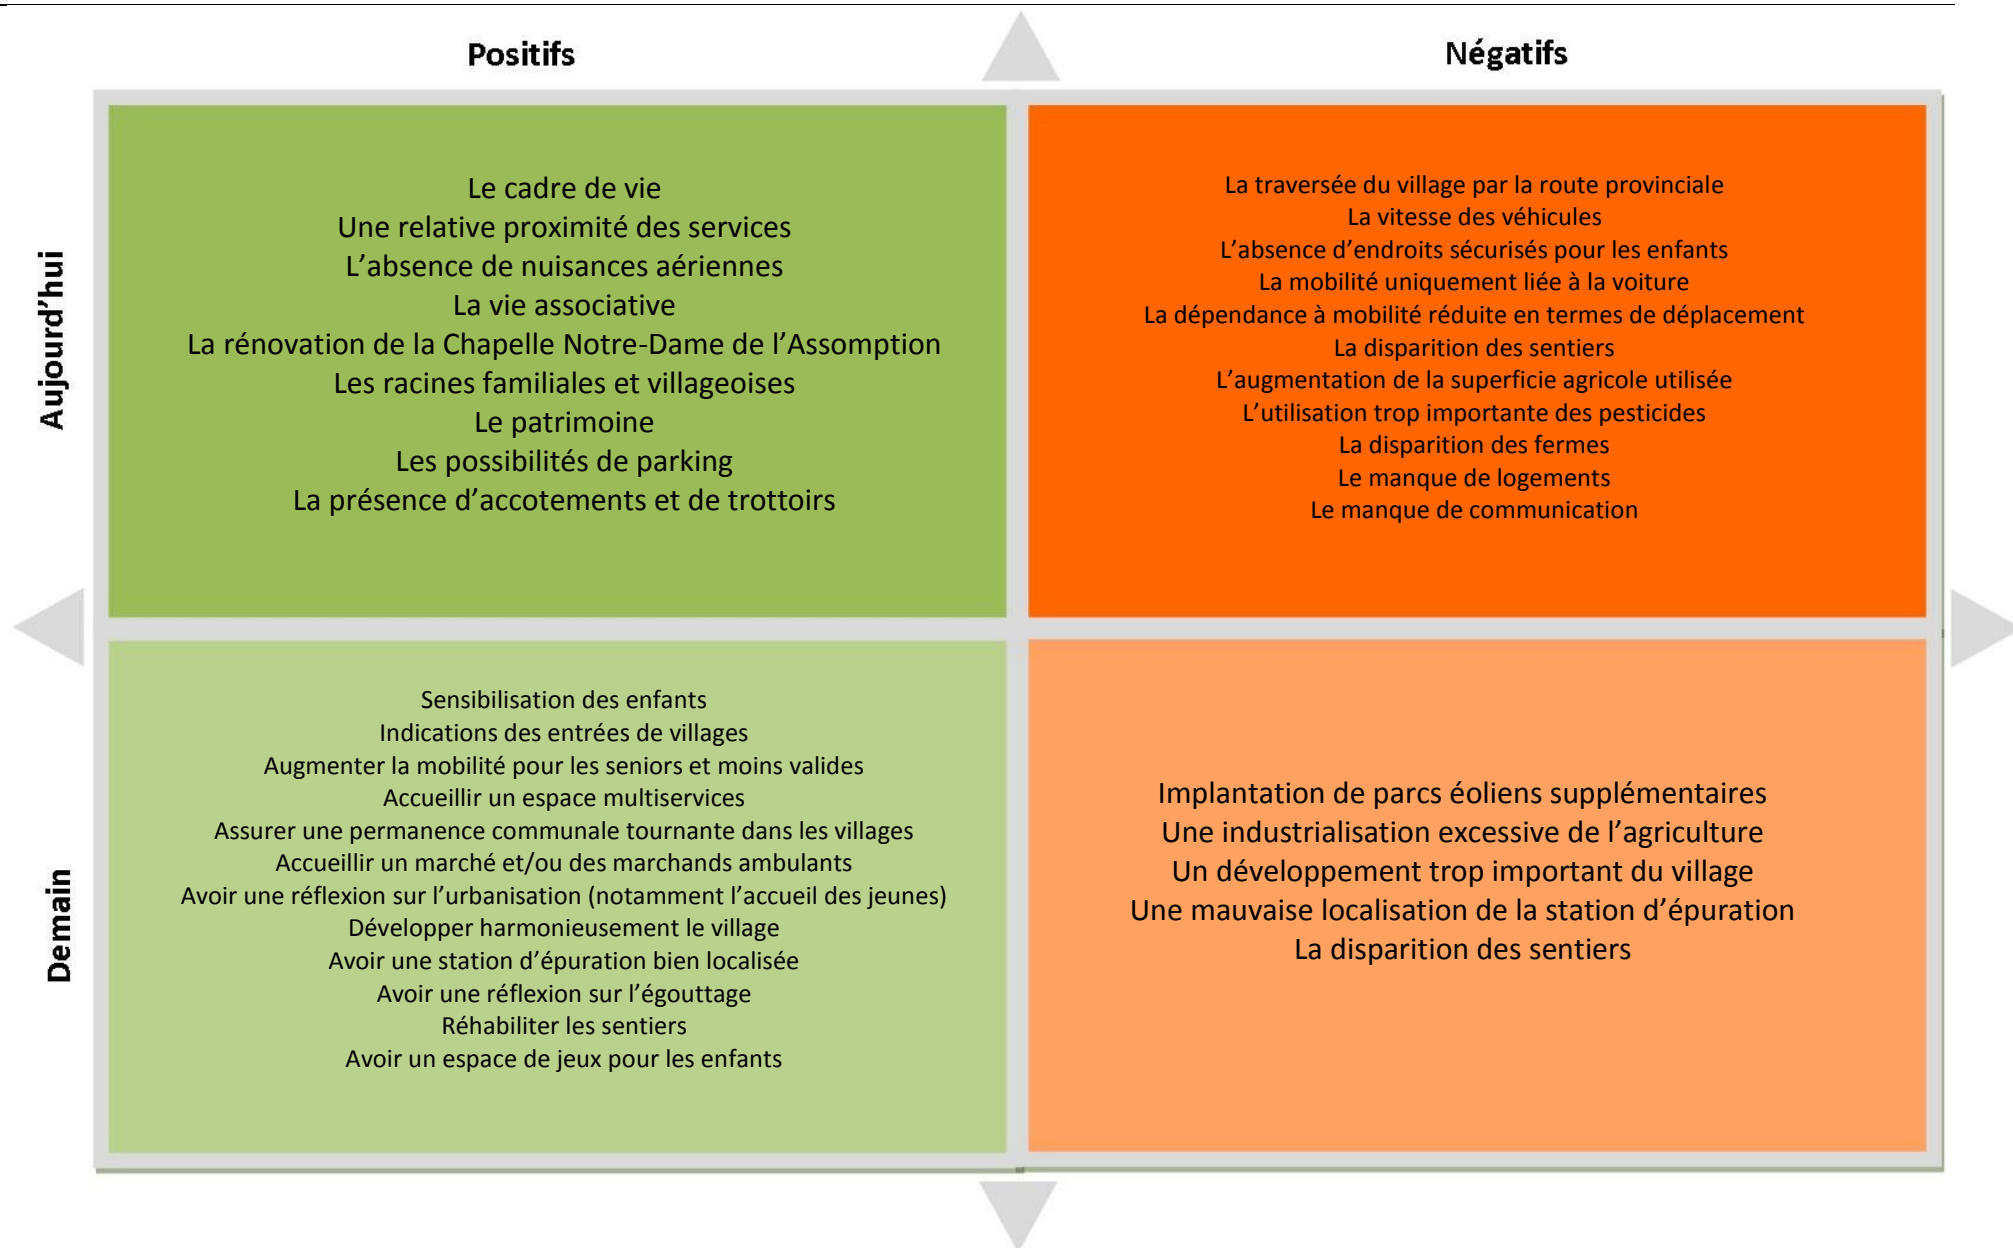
Positifs

Négatifs

Aujourd'hui

Le cadre de vie
Une relative proximité des services
L'absence de nuisances aériennes
La vie associative
La rénovation de la Chapelle Notre-Dame de l'Assomption
Les racines familiales et villageoises
Le patrimoine
Les possibilités de parking
La présence d'accotements et de trottoirs

La traversée du village par la route provinciale
La vitesse des véhicules
L'absence d'endroits sécurisés pour les enfants
La mobilité uniquement liée à la voiture
La dépendance à mobilité réduite en termes de déplacement
La disparition des sentiers
L'augmentation de la superficie agricole utilisée
L'utilisation trop importante des pesticides
La disparition des fermes
Le manque de logements
Le manque de communication

Demain

Sensibilisation des enfants
Indications des entrées de villages
Augmenter la mobilité pour les seniors et moins valides
Accueillir un espace multiservices
Assurer une permanence communale tournante dans les villages
Accueillir un marché et/ou des marchands ambulants
Avoir une réflexion sur l'urbanisation (notamment l'accueil des jeunes)
Développer harmonieusement le village
Avoir une station d'épuration bien localisée
Avoir une réflexion sur l'égouttage
Réhabiliter les sentiers
Avoir un espace de jeux pour les enfants

Implantation de parcs éoliens supplémentaires
Une industrialisation excessive de l'agriculture
Un développement trop important du village
Une mauvaise localisation de la station d'épuration
La disparition des sentiers